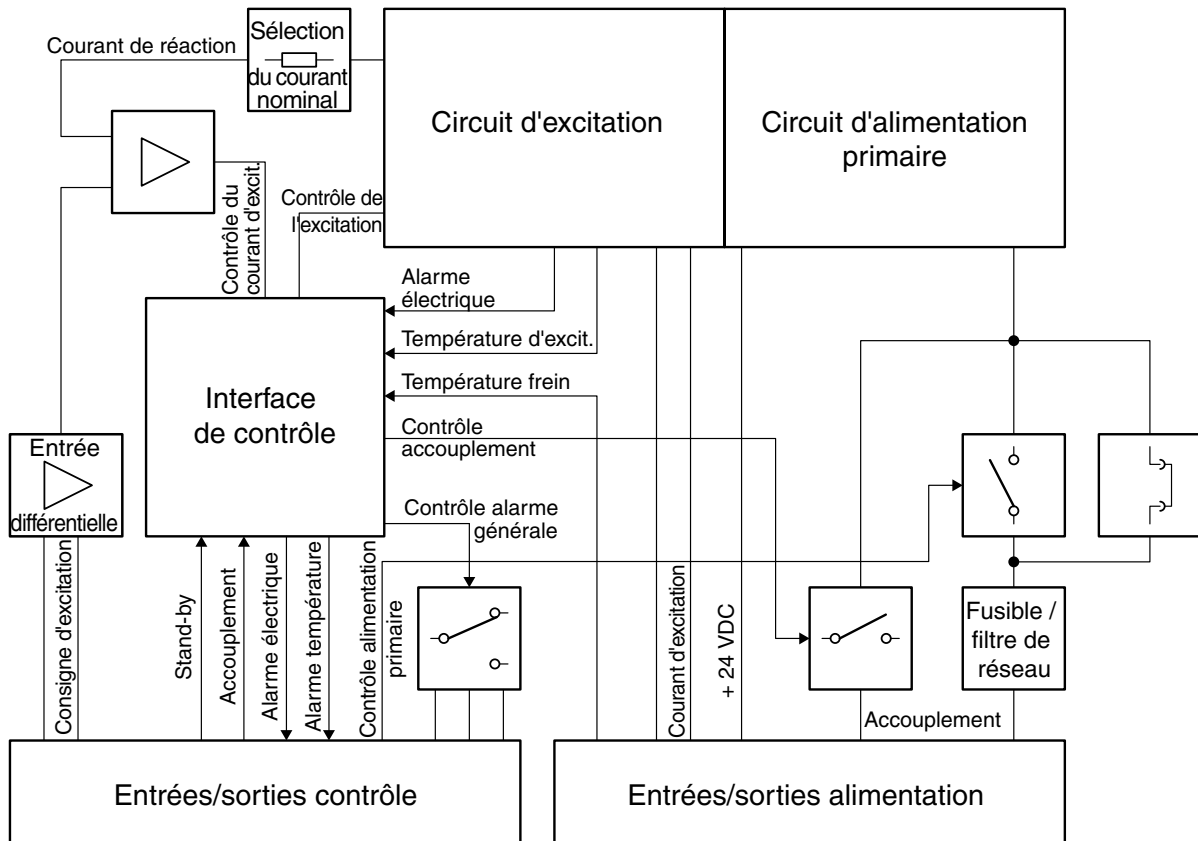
Courant de réaction

Sélection du courant nominal

Circuit d'excitation

Circuit d'alimentation primaire

Contrôle du courant d'excit.

Contrôle de l'excitation

Alarme électrique

Température d'excit.

Température frein

Interface de contrôle

Contrôle accouplement

Entrée différentielle

Contrôle alarme générale

Consigne d'excitation

Stand-by

Accouplement

Alarme électrique

Alarme température

Contrôle alimentation primaire

Courant d'excitation

+ 24 VDC

Fusible / filtre de réseau

Accouplement

Entrées/sorties contrôle

Entrées/sorties alimentation